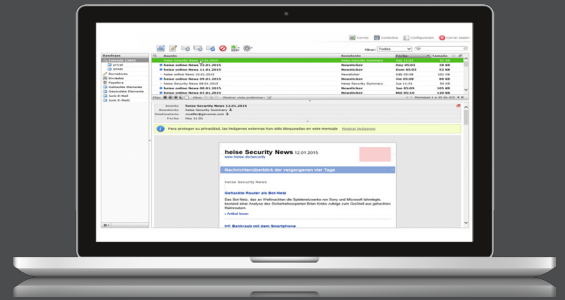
Correo Contactos Configuración Cerrar sesión

Filtrar: Todos

Asunto
Remitente
Fecha
Tamaño

Asunto: heise Security News 12.01.2015
Remitente: heise Security Summary
Destinatarios:
Fecha:

Para proteger su privacidad, las imágenes externas han sido bloqueadas en este mensaje. Mostrar imágenes

heise Security News 12.01.2015

heise Security News

Gehackte Router als Bot-Netz

Ihr Bankraub mit dem Smartphone